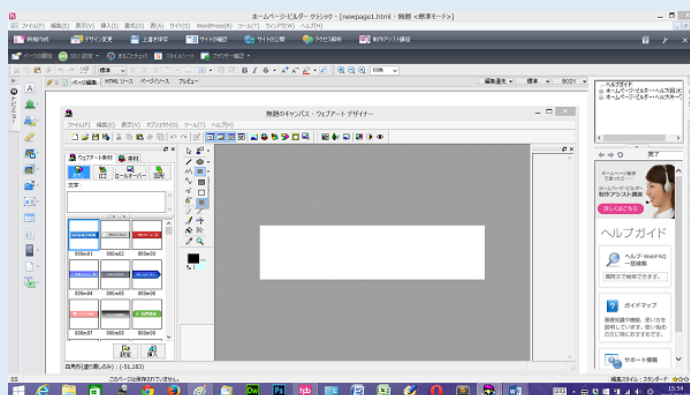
ホームページ・ビルダー クラシック - [newpage1.html - 無題 <標準モード>]

ファイル(F) 編集(E) 表示(V) 挿入(I) 書式(O) 表(A) サイト(S) WordPress(R) ツール(T) ウィンドウ(W) ヘルプ(H)

新規作成 デザイン変更 上書き保存 サイトの確認 サイトの公開 アクセス解析 WEBサイト講座

ページの編集 SEO 設定 まるごとチェック スタイルシート ブラウザー確認

標準

ページ編集 HTML ソース ページ/ソース プレビュー

無題のキャンバス - ウェブアート デザイナー

ファイル(F) 編集(E) 表示(V) オブジェクト(O) ツール(T) ヘルプ(H)

ウェブアート素材 素材

ボタン ロゴ ロールオーバー

文字

008m01 008m02 008m03

008m04 008m05 008m06

008m07 008m08 008m09

設定 素材

自馬形(通り書しのみ) : (-51,183)

このページは保存されていません。

ヘルプガイド

ホームページ・ビルダーへの入出力

ホームページ・ビルダーのスキー

戻る 実了

ホームページ・ビルダー 制作アシスト講座

詳しくはこちら

ヘルプガイド

ヘルプ・WebFAQ 一括検索

質問文で検索できます。

ガイドマップ

サポート情報

編集スタイル : スタンダード

15:54